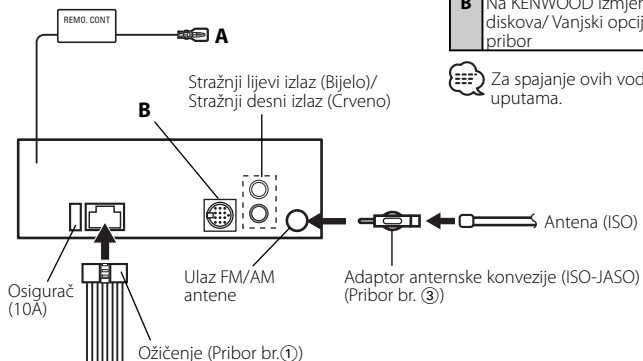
REMO. CONT

A

B | Na KENWOOD izmjen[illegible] diskova/ Vanjski opcij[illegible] pribor

Za spajanje ovih vod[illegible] uputama.

Stražnji lijevi izlaz (Bijelo)/ Stražnji desni izlaz (Crveno)

B

Antena (ISO)

Ulaz FM/AM antene

Adaptor anternske konvezije (ISO-JASO) (Pribor br. ③)

Osigurač (10A)

Ožičenje (Pribor br.①)